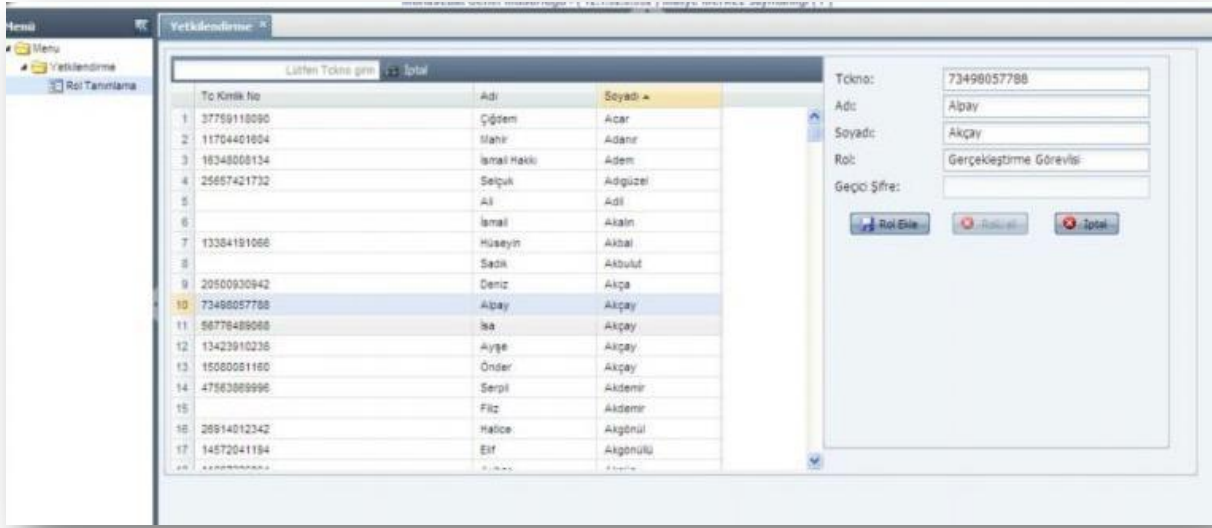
Menü

Menu

Yetkilendirme

Rol Tanımlama

Yetkilendirme ×

Lütfen Tckno girin İptal

| | Tc Kimlik No | Adı | Soyadı ▲ |
|---|---|---|---|
| 1 | 37759118090 | Çiğdem | Acar |
| 2 | 11704401604 | Mahir | Adanır |
| 3 | 16348008134 | İsmail Hakkı | Adem |
| 4 | 25657421732 | Selçuk | Adıgüzel |
| 5 | | Ali | Adil |
| 6 | | İsmail | Akalın |
| 7 | 13384191066 | Hüseyin | Akbal |
| 8 | | Sadık | Akbulut |
| 9 | 20500930942 | Deniz | Akça |
| 10 | 73498057788 | Alpay | Akçay |
| 11 | 56776489068 | İsa | Akçay |
| 12 | 13423910236 | Ayşe | Akçay |
| 13 | 15080081160 | Önder | Akçay |
| 14 | 47563869996 | Serpil | Akdemir |
| 15 | | Filiz | Akdemir |
| 16 | 26914012342 | Hatice | Akgönül |
| 17 | 14572041194 | Elif | Akgönüllü |

Tckno: 73498057788

Adı: Alpay

Soyadı: Akçay

Rol: Gerçekleştirme Görevlisi

Geçici Şifre:

Rol Ekle

Rolü sil

İptal